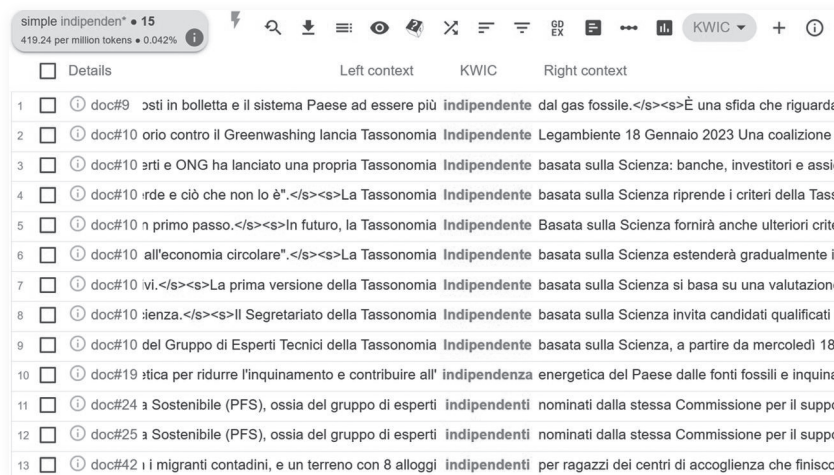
simple indipenden* • 15
419.24 per million tokens • 0.042%

GD EX

KWIC ▾ + ⓘ

| | Details | Left context | KWIC | Right context |
|---|---|---|---|---|
| 1 | ⓘ doc#9 | osti in bolletta e il sistema Paese ad essere più | indipendente | dal gas fossile.</s><s>È una sfida che riguarda |
| 2 | ⓘ doc#10 | orio contro il Greenwashing lancia Tassonomia | Indipendente | Legambiente 18 Gennaio 2023 Una coalizione |
| 3 | ⓘ doc#10 | erti e ONG ha lanciato una propria Tassonomia | Indipendente | basata sulla Scienza: banche, investitori e assi |
| 4 | ⓘ doc#10 | erde e ciò che non lo è".</s><s>La Tassonomia | Indipendente | basata sulla Scienza riprende i criteri della Tass |
| 5 | ⓘ doc#10 | n primo passo.</s><s>In futuro, la Tassonomia | Indipendente | Basata sulla Scienza fornirà anche ulteriori crite |
| 6 | ⓘ doc#10 | all'economia circolare".</s><s>La Tassonomia | Indipendente | basata sulla Scienza estenderà gradualmente i |
| 7 | ⓘ doc#10 | vi.</s><s>La prima versione della Tassonomia | Indipendente | basata sulla Scienza si basa su una valutazione |
| 8 | ⓘ doc#10 | cienza.</s><s>Il Segretariato della Tassonomia | Indipendente | basata sulla Scienza invita candidati qualificati |
| 9 | ⓘ doc#10 | del Gruppo di Esperti Tecnici della Tassonomia | Indipendente | basata sulla Scienza, a partire da mercoledì 18 |
| 10 | ⓘ doc#19 | etica per ridurre l'inquinamento e contribuire all' | indipendenza | energetica del Paese dalle fonti fossili e inquina |
| 11 | ⓘ doc#24 | a Sostenibile (PFS), ossia del gruppo di esperti | indipendenti | nominati dalla stessa Commissione per il suppo |
| 12 | ⓘ doc#25 | a Sostenibile (PFS), ossia del gruppo di esperti | indipendenti | nominati dalla stessa Commissione per il suppo |
| 13 | ⓘ doc#42 | i migranti contadini, e un terreno con 8 alloggi | indipendenti | per ragazzi dei centri di accoglienza che finisco |